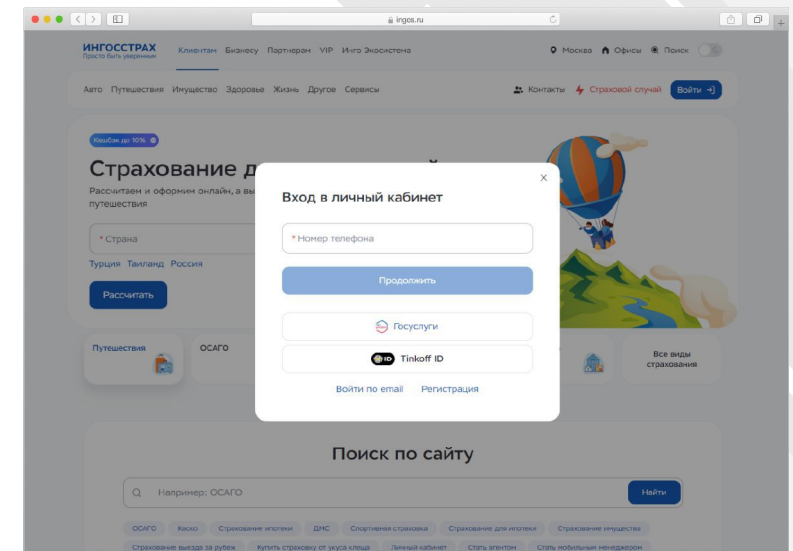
ingos.ru

ИНГОССТРАХ
Просто быть уверенным

Клиентам Бизнесу Партнерам VIP Инго Экосистема

Москва Офисы Поиск

Авто Путешествия Имущество Здоровье Жизнь Другое Сервисы

Контакты Страховой случай Войти

Кешбэк до 10%

Страхование д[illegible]й

Рассчитаем и оформим онлайн, а вы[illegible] путешествия

* Страна

Турция Таиланд Россия

Рассчитать

Путешествия

ОСАГО

Все виды страхования

Вход в личный кабинет

×

* Номер телефона

Продолжить

Госуслуги

Tinkoff ID

Войти по email Регистрация

Поиск по сайту

Например: ОСАГО

Найти

ОСАГО Каско Страхование ипотеки ДМС Спортивная страховка Страхование для ипотеки Страхование имущества

Страхование выезда за рубеж Купить страховку от укуса клеща Личный кабинет Стать агентом Стать мобильным менеджером